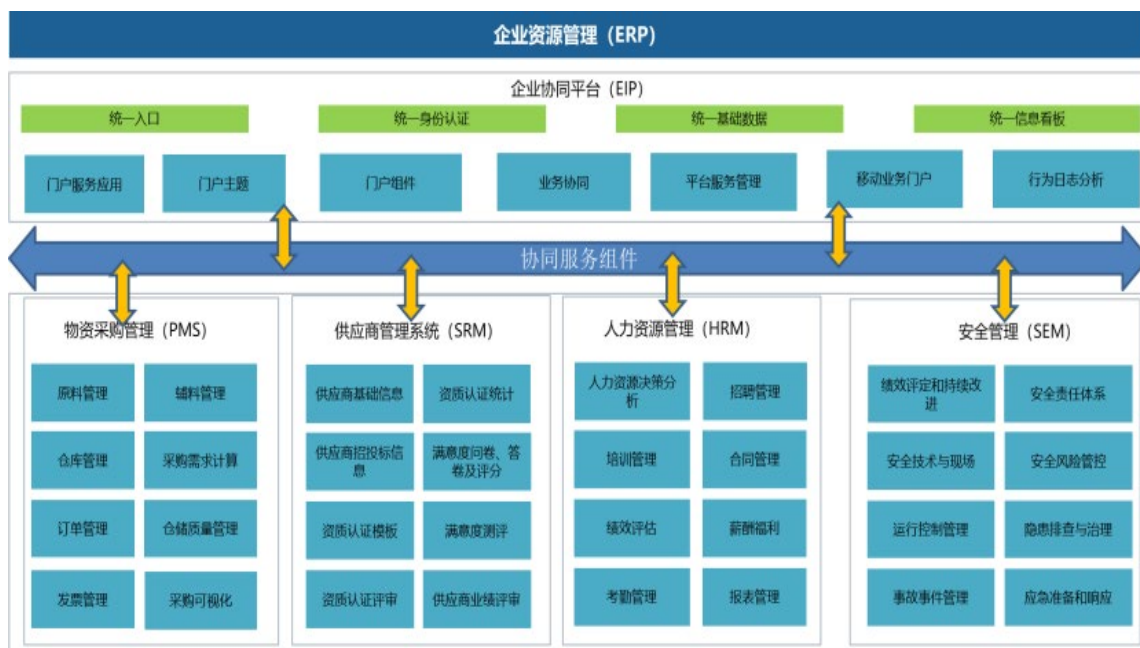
企业资源管理（ERP）

企业协同平台（EIP）

统一入口

统一身份认证

统一基础数据

统一信息看板

门户服务应用

门户主题

门户组件

业务协同

平台服务管理

移动业务门户

行为日志分析

协同服务组件

物资采购管理（PMS）

原料管理

辅料管理

仓库管理

采购需求计算

订单管理

仓储质量管理

发票管理

采购可视化

供应商管理系统（SRM）

供应商基础信息

资质认证统计

供应商招投标信息

满意度问卷、答卷及评分

资质认证模板

满意度测评

资质认证评审

供应商业绩评审

人力资源管理（HRM）

人力资源决策分析

招聘管理

培训管理

合同管理

绩效评估

薪酬福利

考勤管理

报表管理

安全管理（SEM）

绩效评定和持续改进

安全责任体系

安全技术与现场

安全风险管控

运行控制管理

隐患排查与治理

事故事件管理

应急准备和响应